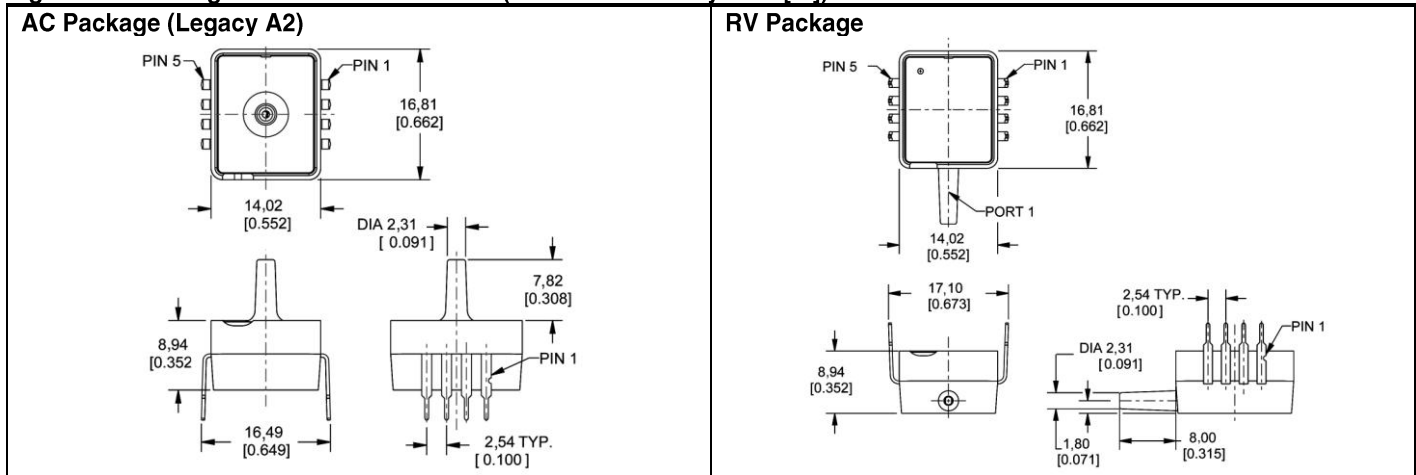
AC Package (Legacy A2)

PIN 5
PIN 1
16,81
[0.662]
14,02
[0.552]
DIA 2,31
[ 0.091]
7,82
[0.308]
8,94
[0.352
PIN 1
16,49
[0.649]
2,54 TYP.
[ 0.100]

RV Package

PIN 5
PIN 1
16,81
[0.662]
PORT 1
14,02
[0.552]
17,10
[0.673]
2,54 TYP.
[0.100]
PIN 1
DIA 2,31
[0.091]
8,94
[0.352]
1,80
[0.071]
8,00
[0.315]